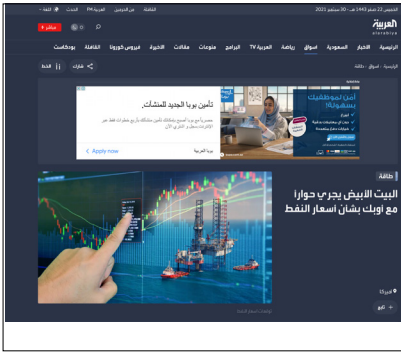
الخميس 22 صفر 1443 هـ - 30 سبتمبر 2021

العربية
alarabiya

الرئيسية الأخبار السعودية أسواق رياضة العربية TV البرامج منوعات مقالات الأخيرة فيروس كورونا القافلة بودكاست

مباشر

الرئيسية - أسواق - طاقة

مشاركة الخط

تأمين بوبا الجديد للمنشآت.

Apply now

بوبا العربية

أمن لموظفيك بسهولة!

طاقة

البيت الأبيض يجرى حوارا مع أوبك بشأن أسعار النفط

العربية

تابع